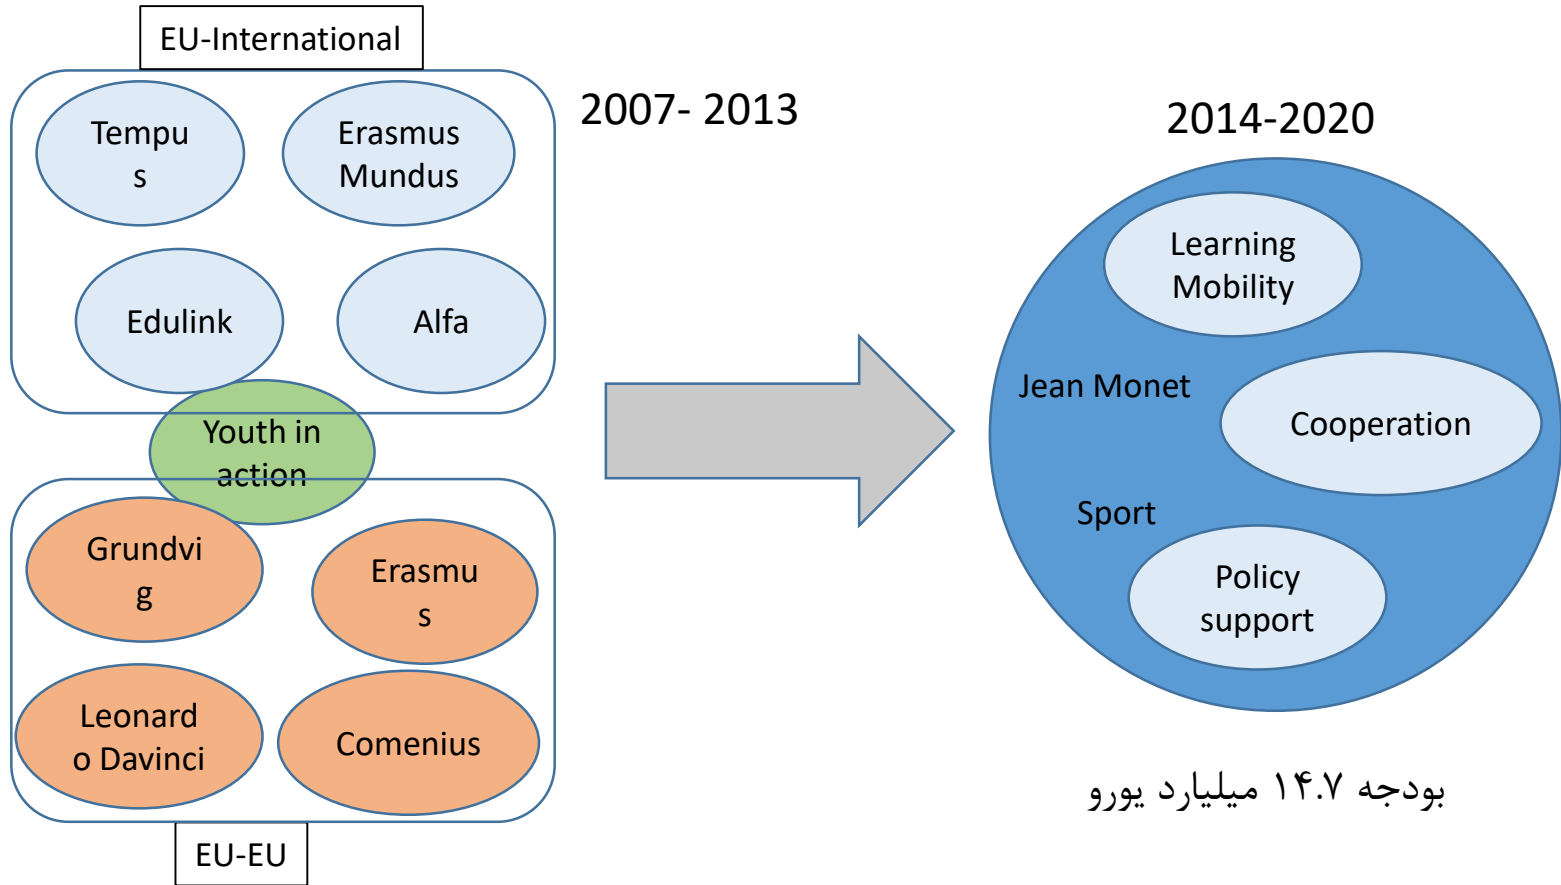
EU-International

Tempus

Erasmus Mundus

Edulink

Alfa

Youth in action

Grundvig

Erasmus

Leonardo Davinci

Comenius

EU-EU

2007- 2013

2014-2020

Learning Mobility

Jean Monet

Cooperation

Sport

Policy support

بودجه ۱۴.۷ میلیارد یورو